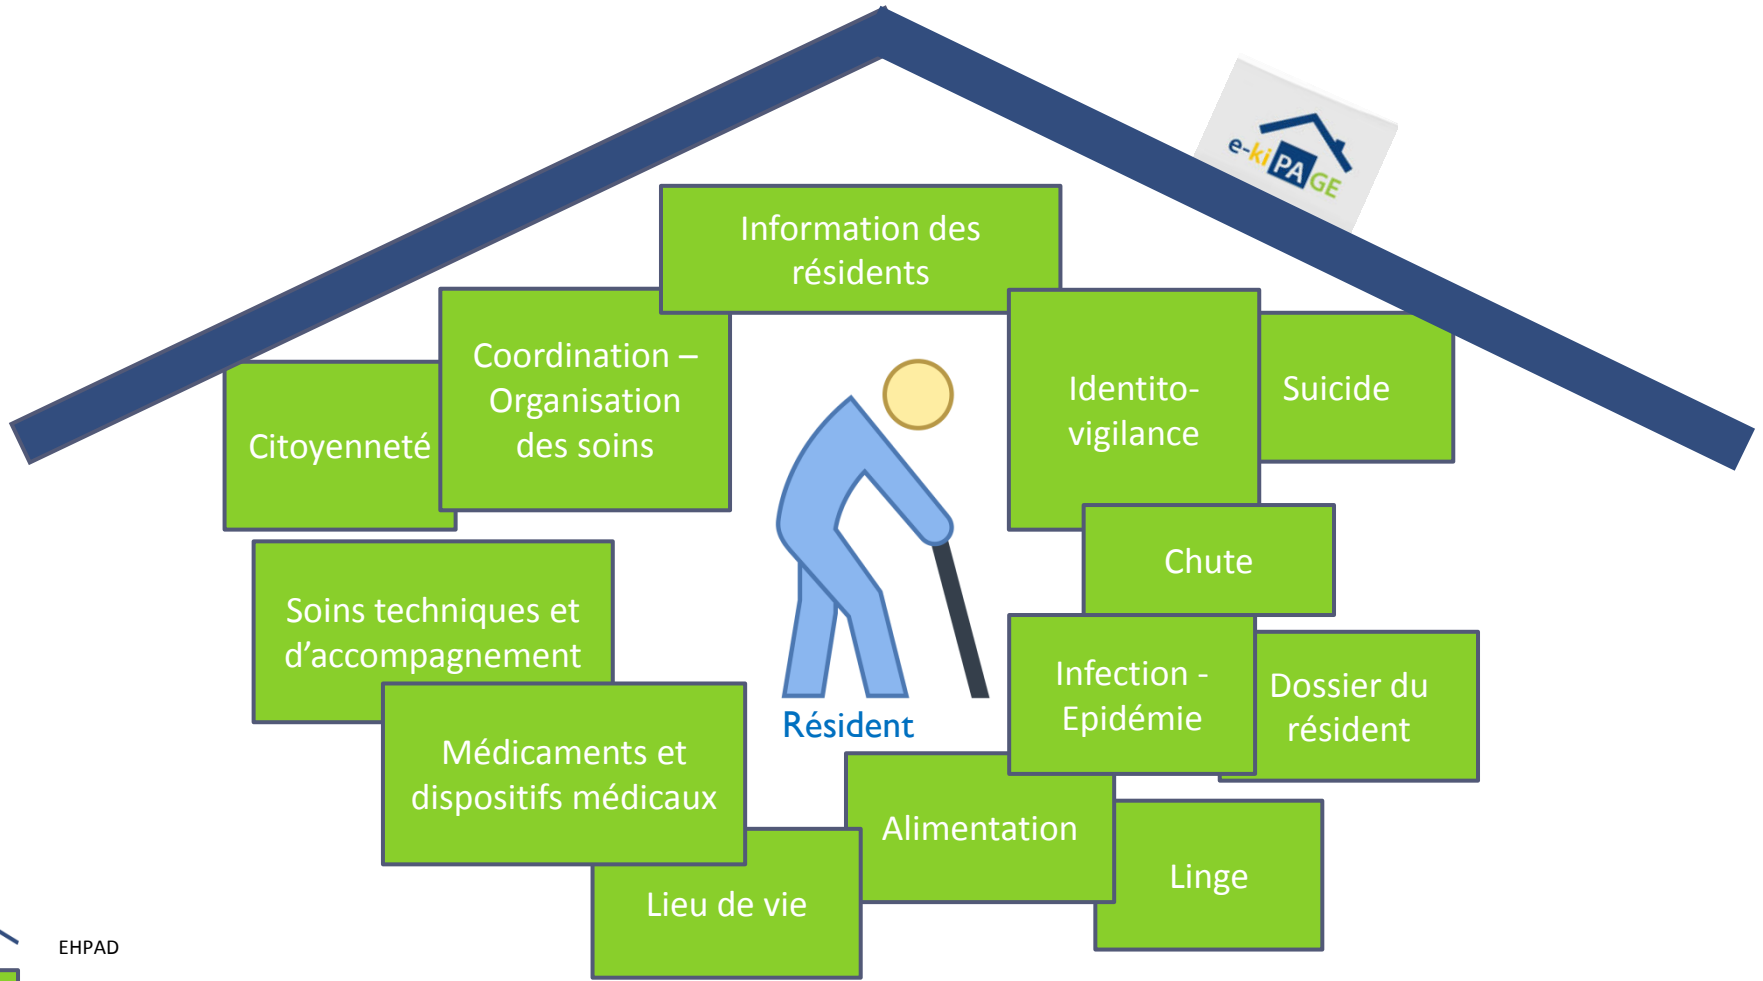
e-kiPAGE

Information des résidents

Coordination – Organisation des soins

Citoyenneté

Identito-vigilance

Suicide

Chute

Soins techniques et d'accompagnement

Résident

Infection - Epidémie

Dossier du résident

Médicaments et dispositifs médicaux

Alimentation

Linge

Lieu de vie

EHPAD